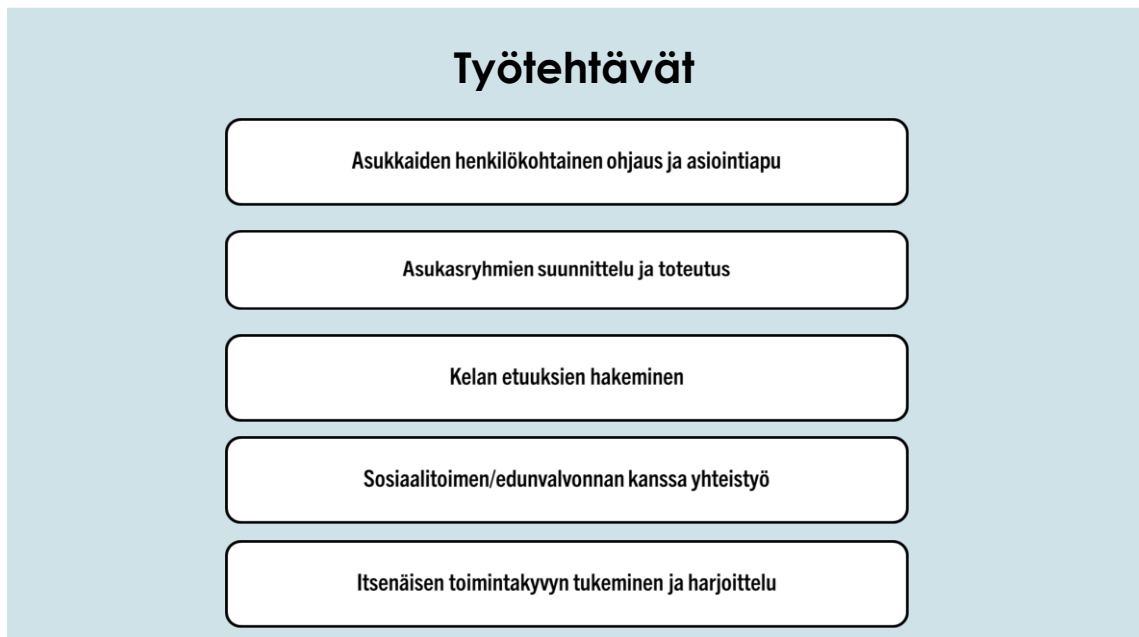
Työtehtävät

Asukkaiden henkilökohtainen ohjaus ja asiointiapu

Asukasryhmien suunnittelu ja toteutus

Kelan etuuksien hakeminen

Sosiaalitoimen/edunvalvonnan kanssa yhteistyö

Itsenäisen toimintakyvyn tukeminen ja harjoittelu